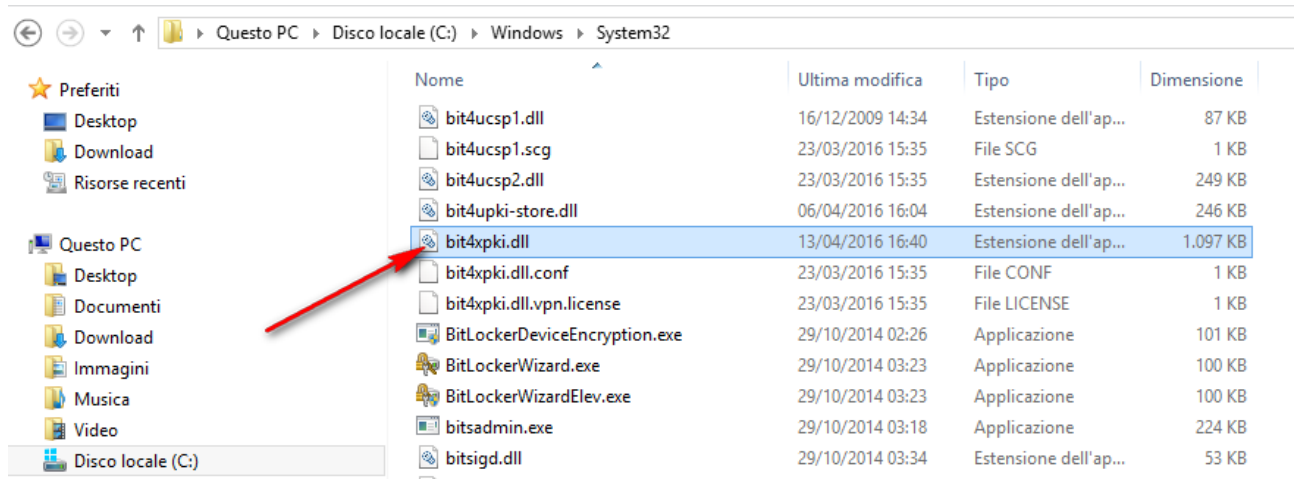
Questo PC › Disco locale (C:) › Windows › System32

Preferiti
Desktop
Download
Risorse recenti

Questo PC
Desktop
Documenti
Download
Immagini
Musica
Video
Disco locale (C:)

| Nome | Ultima modifica | Tipo | Dimensione |
|---|---|---|---|
| bit4ucsp1.dll | 16/12/2009 14:34 | Estensione dell'ap... | 87 KB |
| bit4ucsp1.scg | 23/03/2016 15:35 | File SCG | 1 KB |
| bit4ucsp2.dll | 23/03/2016 15:35 | Estensione dell'ap... | 249 KB |
| bit4upki-store.dll | 06/04/2016 16:04 | Estensione dell'ap... | 246 KB |
| bit4xpki.dll | 13/04/2016 16:40 | Estensione dell'ap... | 1.097 KB |
| bit4xpki.dll.conf | 23/03/2016 15:35 | File CONF | 1 KB |
| bit4xpki.dll.vpn.license | 23/03/2016 15:35 | File LICENSE | 1 KB |
| BitLockerDeviceEncryption.exe | 29/10/2014 02:26 | Applicazione | 101 KB |
| BitLockerWizard.exe | 29/10/2014 03:23 | Applicazione | 100 KB |
| BitLockerWizardElev.exe | 29/10/2014 03:23 | Applicazione | 100 KB |
| bitsadmin.exe | 29/10/2014 03:18 | Applicazione | 224 KB |
| bitsigd.dll | 29/10/2014 03:34 | Estensione dell'ap... | 53 KB |